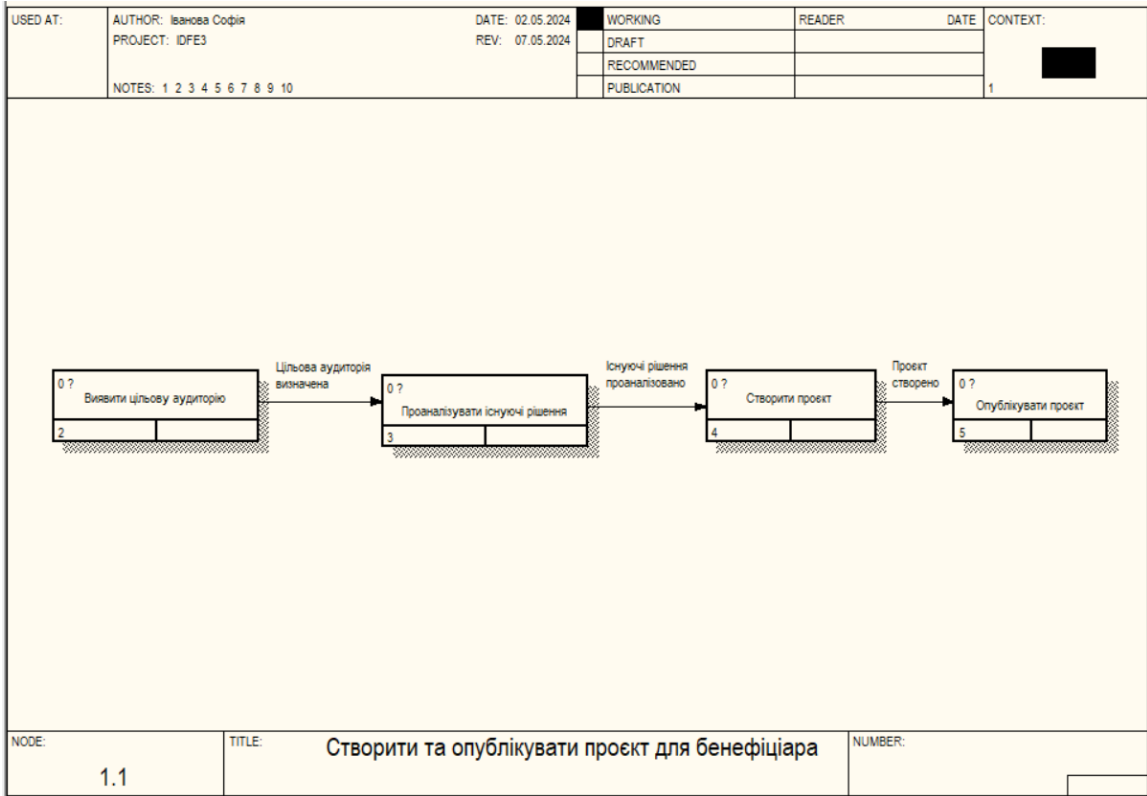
| USED AT: | AUTHOR: Іванова Софія<br>PROJECT: IDFE3<br><br>NOTES: 1 2 3 4 5 6 7 8 9 10 | DATE: 02.05.2024<br>REV: 07.05.2024 | | WORKING<br>DRAFT<br>RECOMMENDED<br>PUBLICATION | READER | DATE | CONTEXT:<br><br>1 |
|---|---|---|---|---|---|---|---|

0 ?
Виявити цільову аудиторію
2

Цільова аудиторія визначена

0 ?
Проаналізувати існуючі рішення
3

Існуючі рішення проаналізовано

0 ?
Створити проєкт
4

Проєкт створено

0 ?
Опублікувати проєкт
5

| NODE:<br>1.1 | TITLE:<br>Створити та опублікувати проєкт для бенефіціара | NUMBER: |
|---|---|---|